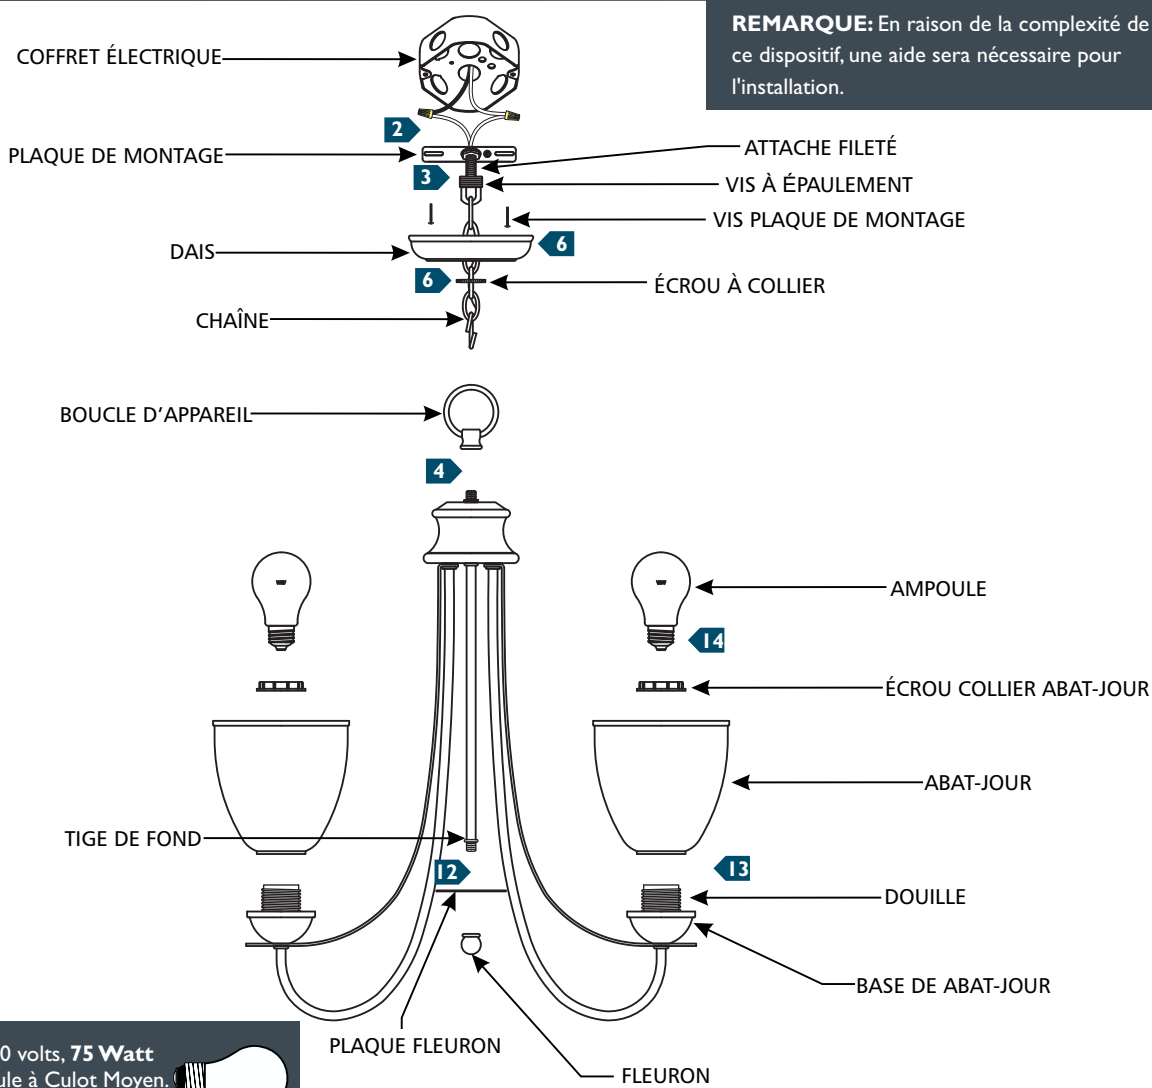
**REMARQUE:** En raison de la complexité de ce dispositif, une aide sera nécessaire pour l'installation.

COFFRET ÉLECTRIQUE

2

PLAQUE DE MONTAGE

ATTACHE FILETÉ

3

VIS À ÉPAULEMENT

VIS PLAQUE DE MONTAGE

DAIS

6

6

ÉCROU À COLLIER

CHAÎNE

BOUCLE D'APPAREIL

4

AMPOULE

14

ÉCROU COLLIER ABAT-JOUR

ABAT-JOUR

TIGE DE FOND

12

13

DOUILLE

BASE DE ABAT-JOUR

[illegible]0 volts, **75 Watt** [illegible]ule à Culot Moyen.

PLAQUE FLEURON

FLEURON